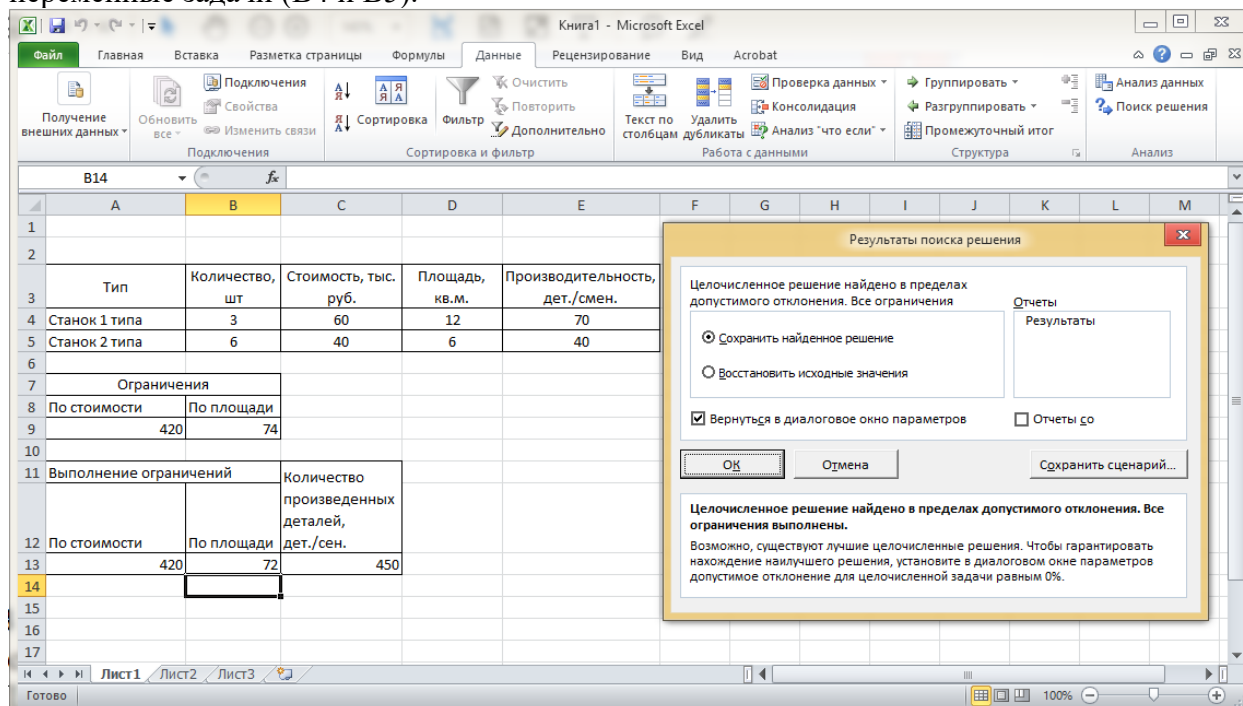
переменные задачи (B4 и B5).

Книга1 - Microsoft Excel

Файл Главная Вставка Разметка страницы Формулы Данные Рецензирование Вид Acrobat

Получение внешних данных
Обновить все
Подключения
Свойства
Изменить связи
Подключения
Сортировка
Фильтр
Очистить
Повторить
Дополнительно
Сортировка и фильтр
Текст по столбцам
Удалить дубликаты
Проверка данных
Консолидация
Анализ "что если"
Работа с данными
Группировать
Разгруппировать
Промежуточный итог
Структура
Анализ данных
Поиск решения
Анализ

B14

| | A | B | C | D | E |
|---|---|---|---|---|---|
| 1 | | | | | |
| 2 | | | | | |
| 3 | Тип | Количество, шт | Стоимость, тыс. руб. | Площадь, кв.м. | Производительность, дет./смен. |
| 4 | Станок 1 типа | 3 | 60 | 12 | 70 |
| 5 | Станок 2 типа | 6 | 40 | 6 | 40 |
| 6 | | | | | |
| 7 | Ограничения | | | | |
| 8 | По стоимости | По площади | | | |
| 9 | 420 | 74 | | | |
| 10 | | | | | |
| 11 | Выполнение ограничений | | Количество произведенных деталей, | | |
| 12 | По стоимости | По площади | дет./сен. | | |
| 13 | 420 | 72 | 450 | | |
| 14 | | | | | |
| 15 | | | | | |
| 16 | | | | | |
| 17 | | | | | |

Результаты поиска решения

Целочисленное решение найдено в пределах допустимого отклонения. Все ограничения

Отчеты
Результаты

Сохранить найденное решение
Восстановить исходные значения

Вернуться в диалоговое окно параметров
Отчеты со

ОК
Отмена
Сохранить сценарий...

Целочисленное решение найдено в пределах допустимого отклонения. Все ограничения выполнены.

Возможно, существуют лучшие целочисленные решения. Чтобы гарантировать нахождение наилучшего решения, установите в диалоговом окне параметров допустимое отклонение для целочисленной задачи равным 0%.

Лист1 Лист2 Лист3
Готово
100%